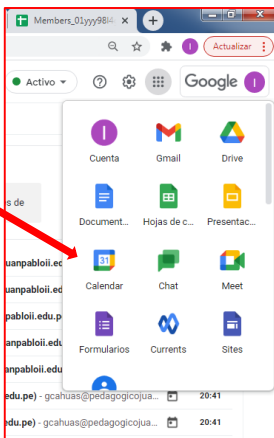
Members_01yyy98l4

Actualizar

Activo

Google

s de

uanpabloii.ed

uanpabloii.ed

npabloii.edu.p

anpabloii.edu

anpabloii.edu

npabloii.edu.p

edu.pe) - gcahuas@pedagogicojua... 20:41

edu.pe) - gcahuas@pedagogicojua... 20:41

Cuenta

Gmail

Drive

Document...

Hojas de c...

Presentac...

31

Calendar

Chat

Meet

Formularios

Currents

Sites